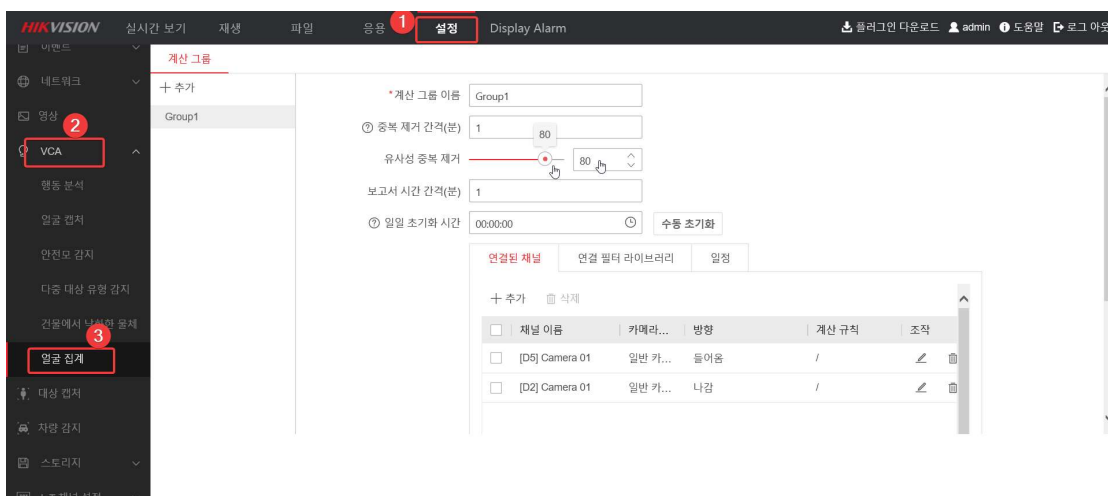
HIKVISION 실시간 보기 재생 파일 응용 1 설정 Display Alarm

플러그인 다운로드 admin 도움말 로그 아웃

이벤트
네트워크
영상
2
VCA
행동 분석
얼굴 캡처
안전모 감지
다중 대상 유형 감지
건물에서 낙하한 물체
3
얼굴 집계
대상 캡처
차량 감지
스토리지

계산 그룹

+ 추가
Group1

*계산 그룹 이름 Group1
중복 제거 간격(분) 1
80
유사성 중복 제거 80
보고서 시간 간격(분) 1
일일 초기화 시간 00:00:00 수동 초기화

연결된 채널 | 연결 필터 라이브러리 | 일정

+ 추가 삭제

| | 채널 이름 | 카메라... | 방향 | 계산 규칙 | 조작 |
|---|---|---|---|---|---|
| | [D5] Camera 01 | 일반 카... | 들어옴 | / | |
| | [D2] Camera 01 | 일반 카... | 나감 | / | |